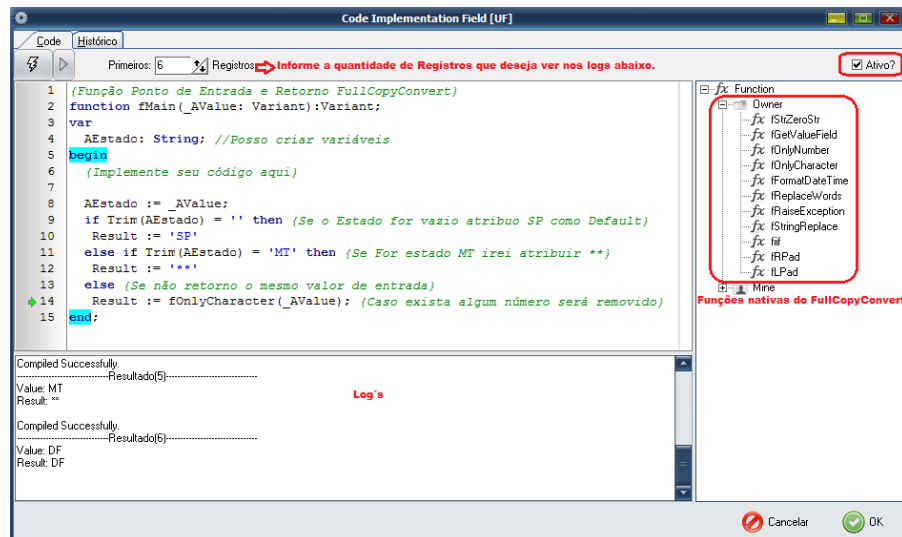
Code Implementation Field [UF]

Code | Histórico

Primeiros: 6 Registros Informe a quantidade de Registros que deseja ver nos logs abaixo.

Ativo?

1 {Função Ponto de Entrada e Retorno FullCopyConvert}
2 function fMain(_AValue: Variant):Variant;
3 var
4 AEstado: String; //Posso criar variáveis
5 begin
6 {Implemente seu código aqui}
7
8 AEstado := _AValue;
9 if Trim(AEstado) = '' then {Se o Estado for vazio atribuo SP como Default}
10 Result := 'SP'
11 else if Trim(AEstado) = 'MT' then {Se For estado MT irei atribuir **}
12 Result := '**'
13 else {Se não retorno o mesmo valor de entrada}
14 Result := fOnlyCharacter(_AValue); {Caso exista algum número será removido}
15 end;

Function
Owner
fStrZeroStr
fGetValueField
fOnlyNumber
fOnlyCharacter
fFormatDateTime
fReplaceWords
fRaiseException
fStringReplace
fIif
fRPad
fLPad
Mine
Funções nativas do FullCopyConvert

Compiled Successfully.
--------------------Resultado(5)--------------------
Value: MT
Result: **

Compiled Successfully.
--------------------Resultado(6)--------------------
Value: DF
Result: DF

Log´s

Cancelar
OK